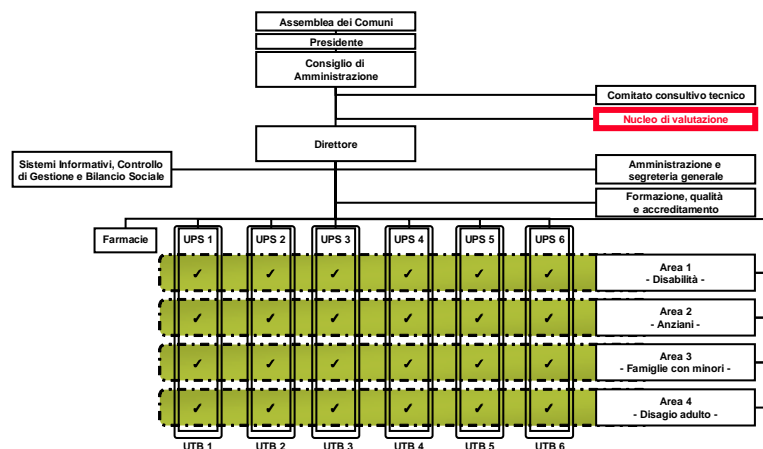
Assemblea dei Comuni

Presidente

Consiglio di Amministrazione

Comitato consultivo tecnico

Nucleo di valutazione

Direttore

Sistemi Informativi, Controllo di Gestione e Bilancio Sociale

Amministrazione e segreteria generale

Formazione, qualità e accreditamento

Farmacie

UPS 1

UPS 2

UPS 3

UPS 4

UPS 5

UPS 6

| ✓ | ✓ | ✓ | ✓ | ✓ | ✓ | Area 1 - Disabilità - |
|---|---|---|---|---|---|---|
| ✓ | ✓ | ✓ | ✓ | ✓ | ✓ | Area 2 - Anziani - |
| ✓ | ✓ | ✓ | ✓ | ✓ | ✓ | Area 3 - Famiglie con minori - |
| ✓ | ✓ | ✓ | ✓ | ✓ | ✓ | Area 4 - Disagio adulto - |

UTB 1

UTB 2

UTB 3

UTB 4

UTB 5

UTB 6